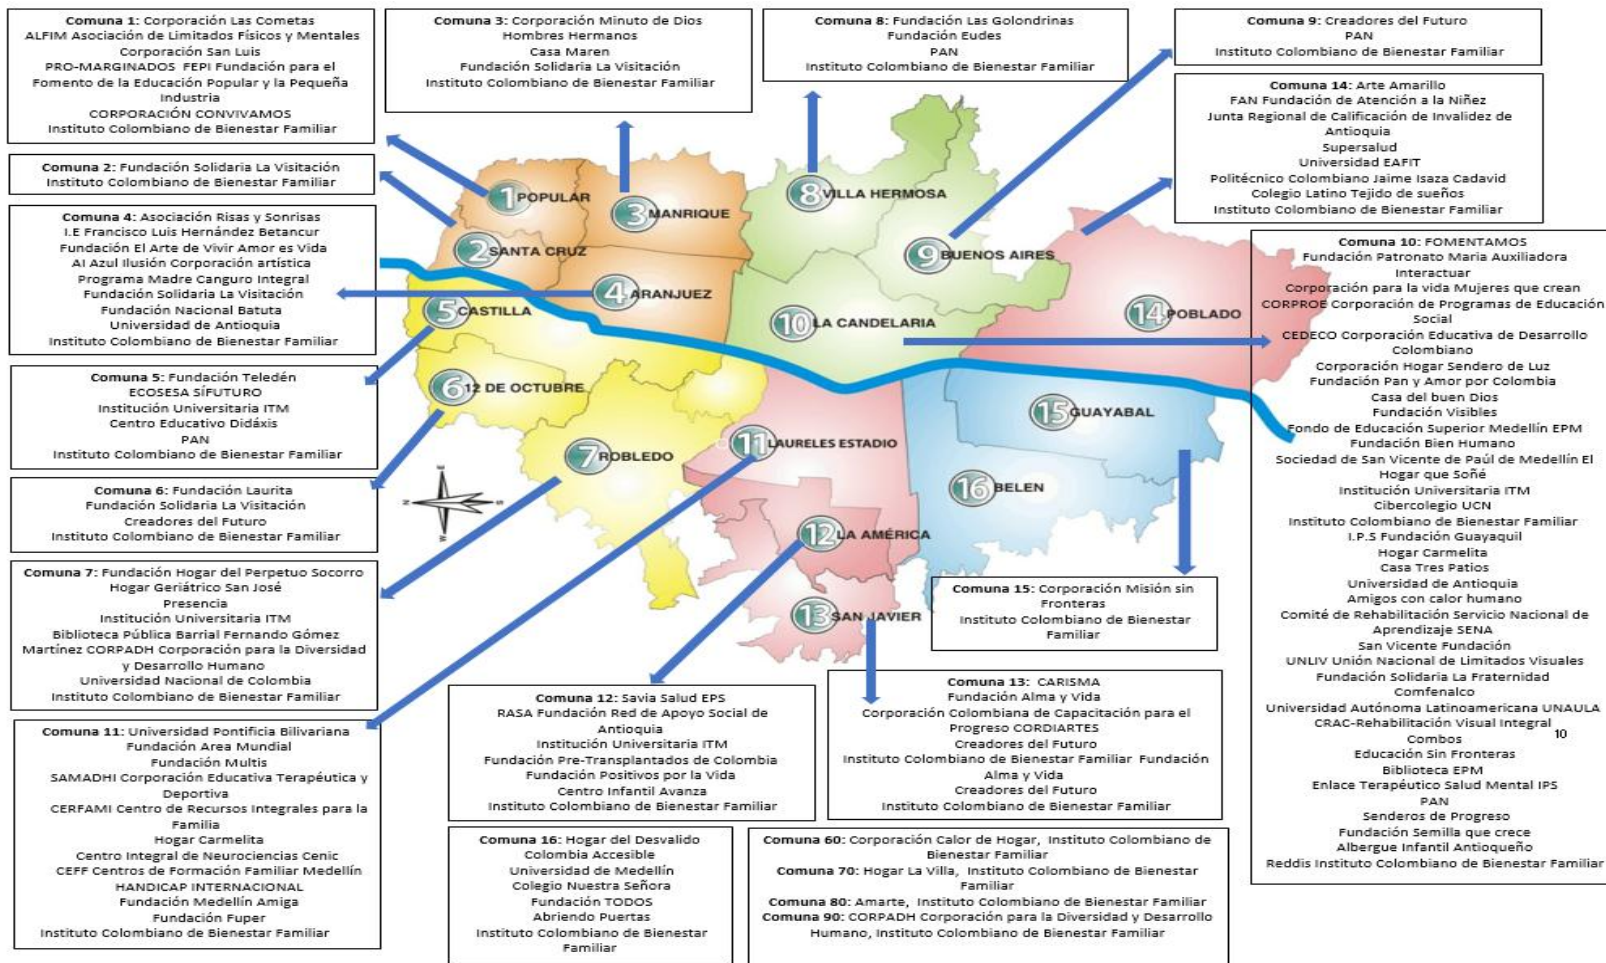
**Comuna 1:** Corporación Las Cometas
ALFIM Asociación de Limitados Físicos y Mentales
Corporación San Luis
PRO-MARGINADOS FEPI Fundación para el Fomento de la Educación Popular y la Pequeña Industria
CORPORACIÓN CONVIVAMOS
Instituto Colombiano de Bienestar Familiar

**Comuna 3:** Corporación Minuto de Dios
Hombres Hermanos
Casa Maren
Fundación Solidaria La Visitación
Instituto Colombiano de Bienestar Familiar

**Comuna 8:** Fundación Las Golondrinas
Fundación Eudes
PAN
Instituto Colombiano de Bienestar Familiar

**Comuna 9:** Creadores del Futuro
PAN
Instituto Colombiano de Bienestar Familiar

**Comuna 14:** Arte Amarillo
FAN Fundación de Atención a la Niñez
Junta Regional de Calificación de Invalidez de Antioquia
Supersalud
Universidad EAFIT
Politécnico Colombiano Jaime Isaza Cadavid
Colegio Latino Tejido de sueños
Instituto Colombiano de Bienestar Familiar

**Comuna 2:** Fundación Solidaria La Visitación
Instituto Colombiano de Bienestar Familiar

**Comuna 4:** Asociación Risas y Sonrisas
I.E Francisco Luis Hernández Betancur
Fundación El Arte de Vivir Amor es Vida
Al Azul Ilusión Corporación artística
Programa Madre Canguro Integral
Fundación Solidaria La Visitación
Fundación Nacional Batuta
Universidad de Antioquia
Instituto Colombiano de Bienestar Familiar

**Comuna 10:** FOMENTAMOS
Fundación Patronato María Auxiliadora
Interactuar
Corporación para la vida Mujeres que crean
CORPROE Corporación de Programas de Educación Social
CEDECO Corporación Educativa de Desarrollo Colombiano
Corporación Hogar Sendero de Luz
Fundación Pan y Amor por Colombia
Casa del buen Dios
Fundación Visibles
Fondo de Educación Superior Medellín EPM
Fundación Bien Humano
Sociedad de San Vicente de Paúl de Medellín El Hogar que Soñé
Institución Universitaria ITM
Cibercolegio UCN
Instituto Colombiano de Bienestar Familiar
I.P.S Fundación Guayaquil
Hogar Carmelita
Casa Tres Patios
Universidad de Antioquia
Amigos con calor humano
Comité de Rehabilitación Servicio Nacional de Aprendizaje SENA
San Vicente Fundación
UNLIV Unión Nacional de Limitados Visuales
Fundación Solidaria La Fraternidad
Comfenalco
Universidad Autónoma Latinoamericana UNAULA
CRAC-Rehabilitación Visual Integral
Combos
Educación Sin Fronteras
Biblioteca EPM
Enlace Terapéutico Salud Mental IPS
PAN
Senderos de Progreso
Fundación Semilla que crece
Albergue Infantil Antioqueño
Reddis Instituto Colombiano de Bienestar Familiar

10

1 POPULAR
2 SANTA CRUZ
3 MANRIQUE
4 ARANJUEZ
5 CASTILLA
6 12 DE OCTUBRE
7 ROBLEDO
8 VILLA HERMOSA
9 BUENOS AIRES
10 LA CANDELARIA
11 LAURELES ESTADIO
12 LA AMÉRICA
13 SAN JAVIER
14 POBLADO
15 GUAYABAL
16 BELEN

**Comuna 5:** Fundación Teledén
ECOSESA SÍFUTURO
Institución Universitaria ITM
Centro Educativo Didáxis
PAN
Instituto Colombiano de Bienestar Familiar

**Comuna 6:** Fundación Laurita
Fundación Solidaria La Visitación
Creadores del Futuro
Instituto Colombiano de Bienestar Familiar

**Comuna 7:** Fundación Hogar del Perpetuo Socorro
Hogar Geriátrico San José
Presencia
Institución Universitaria ITM
Biblioteca Pública Barrial Fernando Gómez Martínez CORPADH Corporación para la Diversidad y Desarrollo Humano
Universidad Nacional de Colombia
Instituto Colombiano de Bienestar Familiar

**Comuna 15:** Corporación Misión sin Fronteras
Instituto Colombiano de Bienestar Familiar

**Comuna 11:** Universidad Pontificia Bilivariana
Fundación Area Mundial
Fundación Mults
SAMADHI Corporación Educativa Terapéutica y Deportiva
CERFAMI Centro de Recursos Integrales para la Familia
Hogar Carmelita
Centro Integral de Neurociencias Cenic
CEFF Centros de Formación Familiar Medellín
HANDICAP INTERNACIONAL
Fundación Medellín Amiga
Fundación Fuper
Instituto Colombiano de Bienestar Familiar

**Comuna 12:** Savia Salud EPS
RASA Fundación Red de Apoyo Social de Antioquia
Institución Universitaria ITM
Fundación Pre-Transplantados de Colombia
Fundación Positivos por la Vida
Centro Infantil Avanza
Instituto Colombiano de Bienestar Familiar

**Comuna 13:** CARISMA
Fundación Alma y Vida
Corporación Colombiana de Capacitación para el Progreso CORDIARTES
Creadores del Futuro
Instituto Colombiano de Bienestar Familiar Fundación Alma y Vida
Creadores del Futuro
Instituto Colombiano de Bienestar Familiar

**Comuna 16:** Hogar del Desvalido
Colombia Accesible
Universidad de Medellín
Colegio Nuestra Señora
Fundación TODOS
Abriendo Puertas
Instituto Colombiano de Bienestar Familiar

**Comuna 60:** Corporación Calor de Hogar, Instituto Colombiano de Bienestar Familiar
**Comuna 70:** Hogar La Villa, Instituto Colombiano de Bienestar Familiar
**Comuna 80:** Amarte, Instituto Colombiano de Bienestar Familiar
**Comuna 90:** CORPADH Corporación para la Diversidad y Desarrollo Humano, Instituto Colombiano de Bienestar Familiar